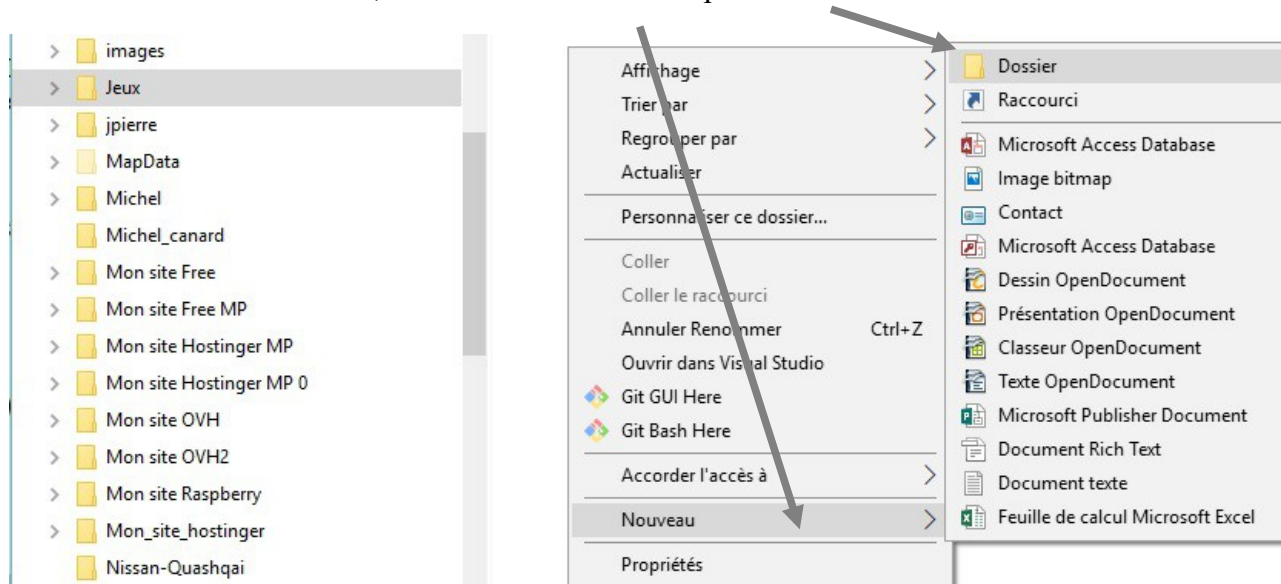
images
Jeux
jpierre
MapData
Michel
Michel_canard
Mon site Free
Mon site Free MP
Mon site Hostinger MP
Mon site Hostinger MP 0
Mon site OVH
Mon site OVH2
Mon site Raspberry
Mon_site_hostinger
Nissan-Quashqai

Affichage
Trier par
Regrouper par
Actualiser
Personnaliser ce dossier...
Coller
Coller le raccourci
Annuler Renommer Ctrl+Z
Ouvrir dans Visual Studio
Git GUI Here
Git Bash Here
Accorder l'accès à
Nouveau
Propriétés

Dossier
Raccourci
Microsoft Access Database
Image bitmap
Contact
Microsoft Access Database
Dessin OpenDocument
Présentation OpenDocument
Classeur OpenDocument
Texte OpenDocument
Microsoft Publisher Document
Document Rich Text
Document texte
Feuille de calcul Microsoft Excel